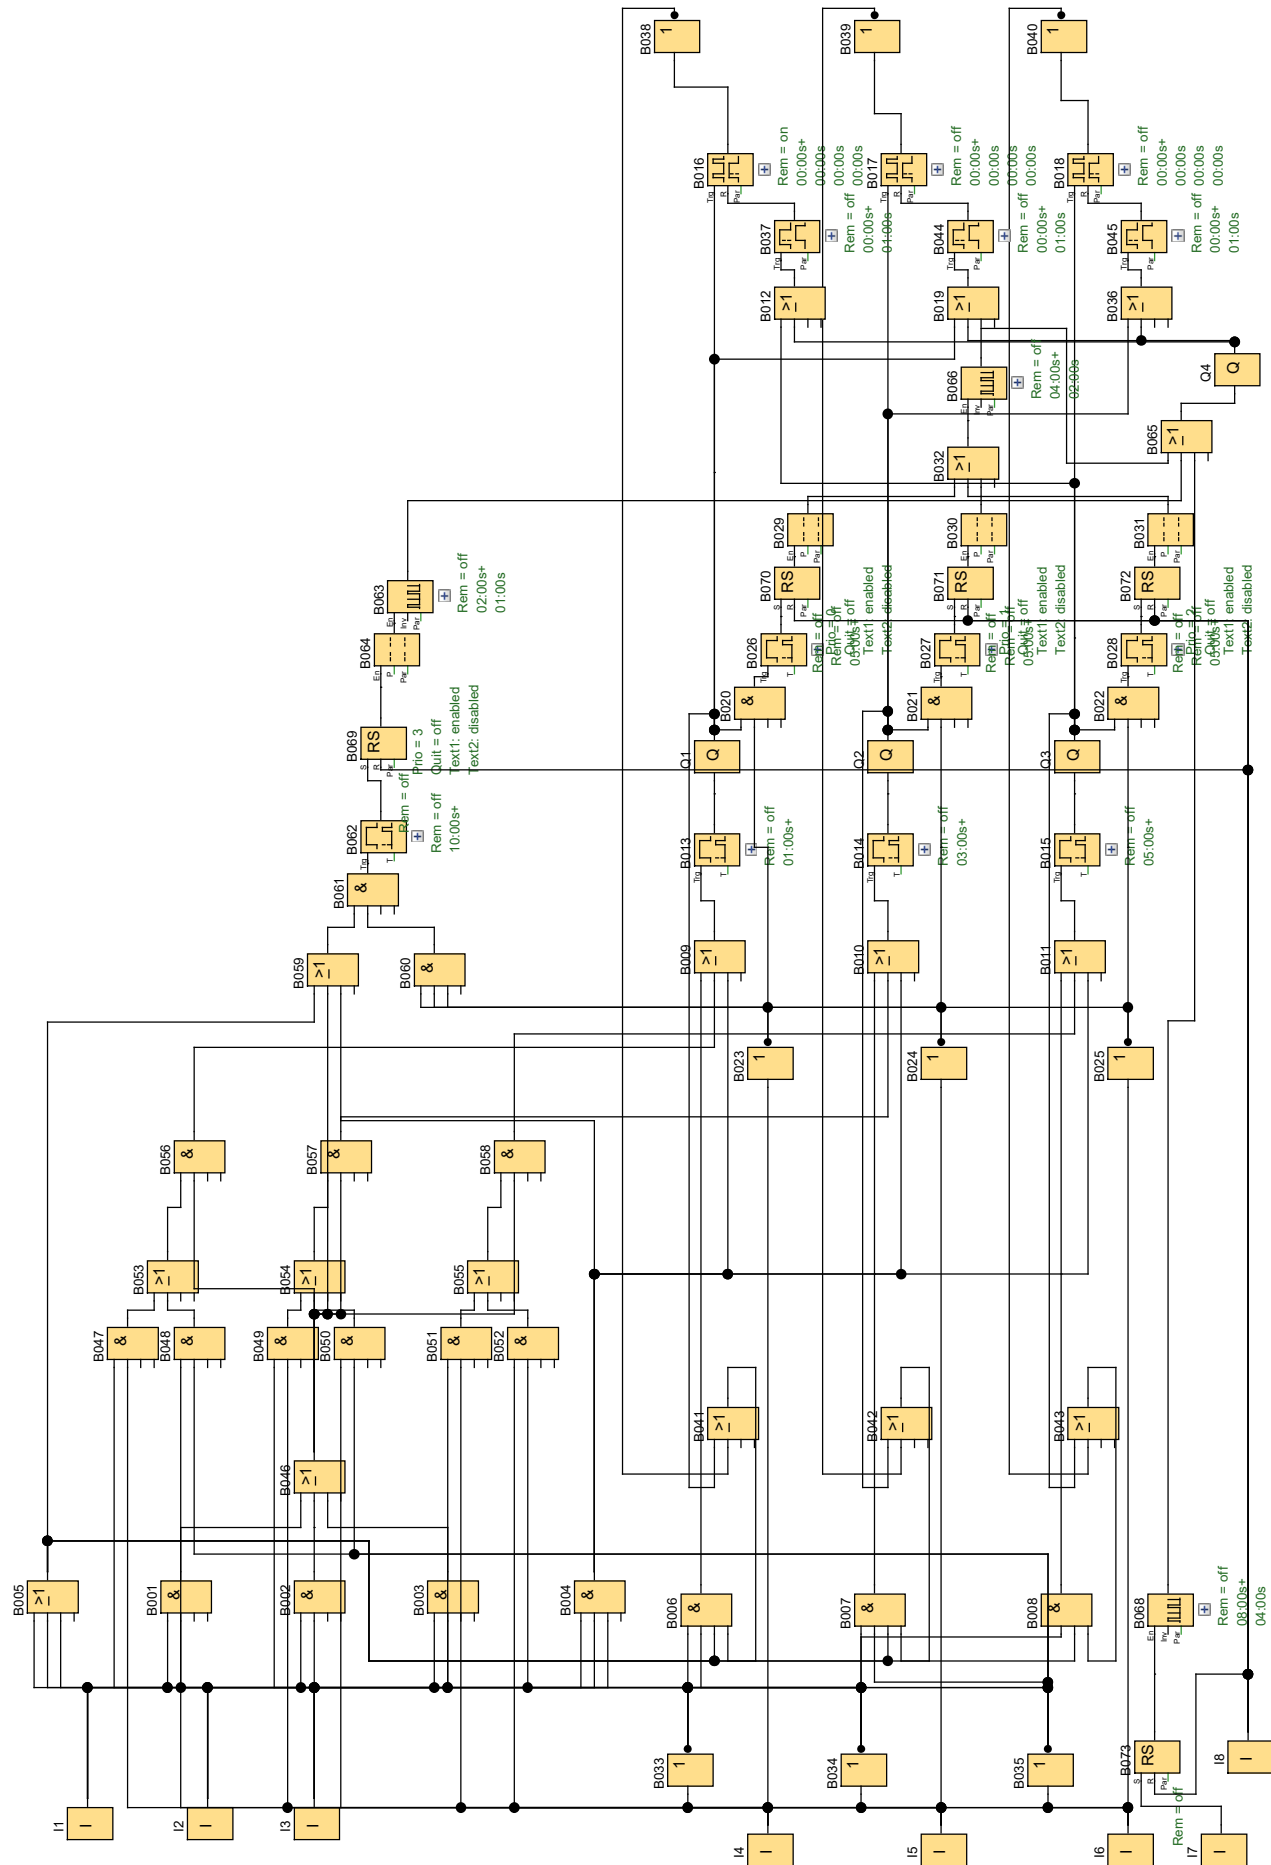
B038 1
B039 1
B040 1
B016 Trg R Par Rem = on 00:00s+ 00:00s 00:00s 00:00s
B017 Trg R Par Rem = off 00:00s+ 00:00s 00:00s 00:00s
B018 Trg R Par Rem = off 00:00s+ 00:00s 00:00s 00:00s
B037 Trg Par Rem = off 00:00s+ 04:00s
B044 Trg Par Rem = off 00:00s+ 01:00s
B045 Trg Par Rem = off 00:00s+ 01:00s
B012 ≥1
B019 ≥1
B036 ≥1
Q4 Q
B066 En Inv Par Rem = off 04:00s+ 02:00s
B065 ≥1
B032 ≥1
B029 En P Par
B030 En P Par
B031 En P Par
B070 RS S R Par Rem = off Prio = 1 Quit = off Text1 enabled Text2 disabled
B071 RS S R Par Rem = off Prio = 1 Quit = off Text1 enabled Text2 disabled
B072 RS S R Par Rem = off Prio = 2 Quit = off Text1 enabled Text2 disabled
B026 Trg T Rem = off 03:00s+
B027 Trg T Rem = off 03:00s+
B028 Trg T Rem = off 05:00s+
B020 &
B021 &
B022 &
B063 En Inv Par Rem = off 02:00s+ 01:00s
B064 En P Par
B069 RS S R Par Prio = 3 Quit = off Text1: enabled Text2: disabled
Q1 Q
Q2 Q
Q3 Q
B062 Trg T Rem = off 10:00s+
B013 Trg T Rem = off 01:00s+
B014 Trg T Rem = off 03:00s+
B015 Trg T Rem = off 05:00s+
B061 &
B059 ≥1
B060 &
B009 ≥1
B010 ≥1
B011 ≥1
B023 1
B024 1
B025 1
B056 &
B057 &
B058 &
B053 ≥1
B054 ≥1
B055 ≥1
B047 &
B048 &
B049 &
B050 &
B051 &
B052 &
B041 ≥1
B042 ≥1
B043 ≥1
B046 ≥1
B005 ≥1
B001 &
B002 &
B003 &
B004 &
B006 &
B007 &
B008 &
B068 En Inv Par Rem = off 08:00s+ 04:00s
B033 1
B034 1
B035 1
B073 RS S R Par Rem = off
I8
I1
I2
I3
I4
I5
I6
I7